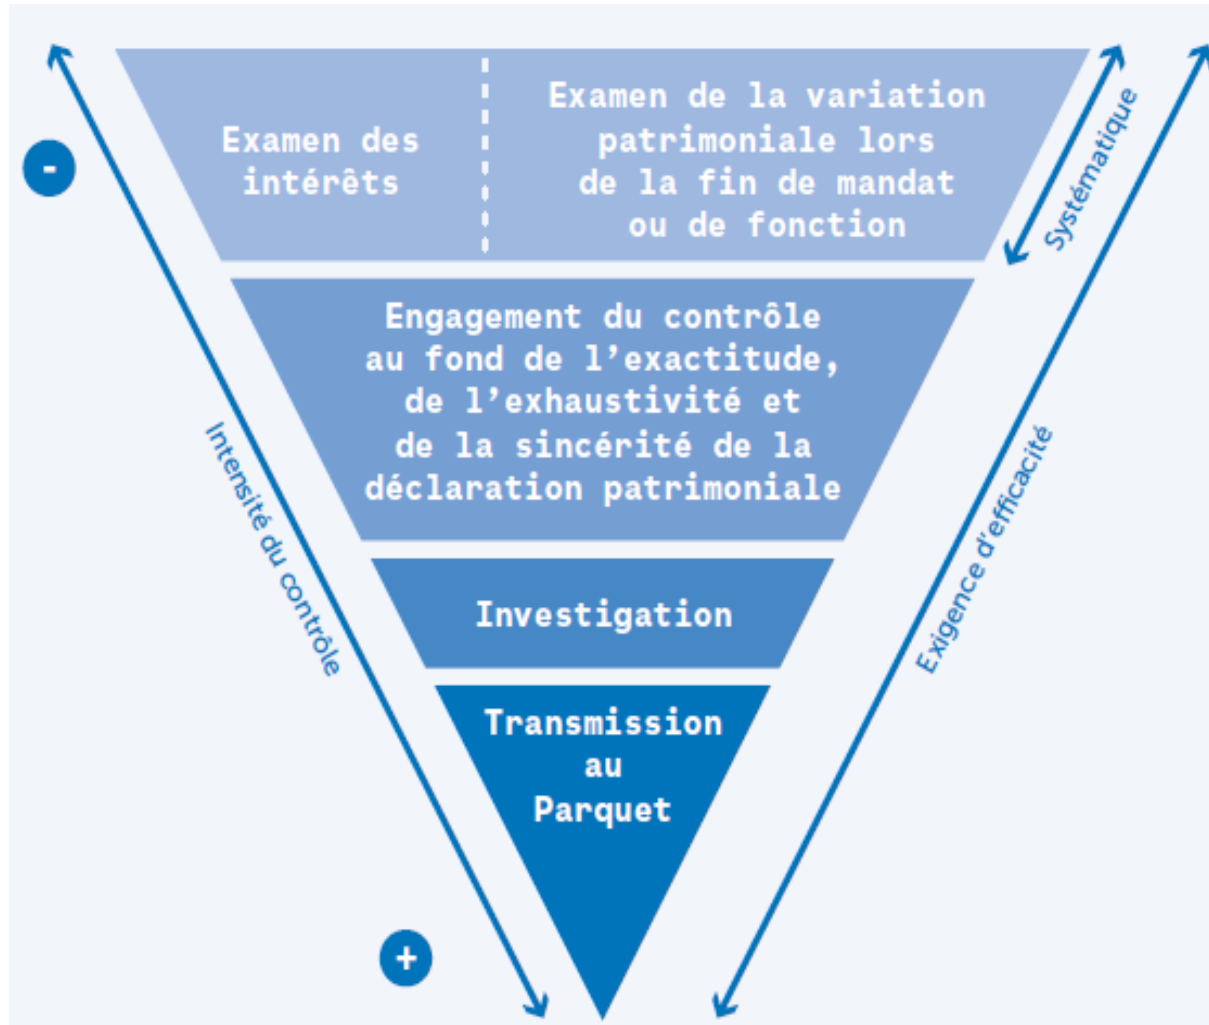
-

Examen des intérêts

Examen de la variation patrimoniale lors de la fin de mandat ou de fonction

Systématique

Engagement du contrôle au fond de l'exactitude, de l'exhaustivité et de la sincérité de la déclaration patrimoniale

Intensité du contrôle

Exigence d'efficacité

Investigation

Transmission au Parquet

+